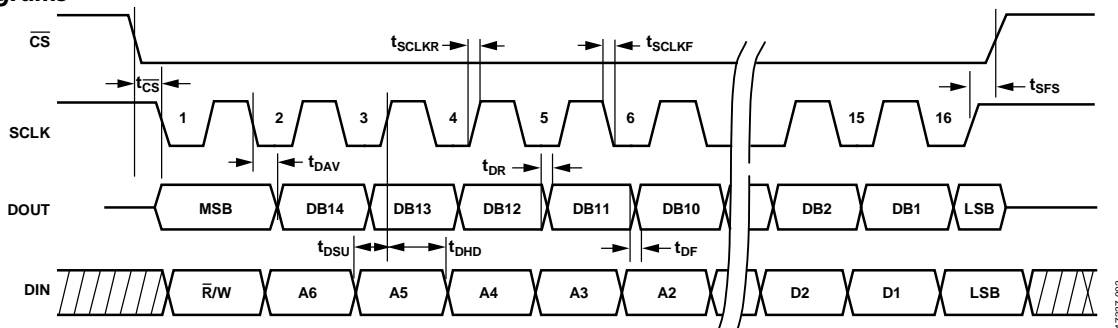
grams

$\overline{CS}$

$t_{SCLKR}$

$t_{SCLKF}$

$t_{\overline{CS}}$

$t_{SFS}$

SCLK

1 2 3 4 5 6 15 16

$t_{DAV}$

$t_{DR}$

DOUT

MSB DB14 DB13 DB12 DB11 DB10 DB2 DB1 LSB

$t_{DSU}$ $t_{DHD}$ $t_{DF}$

DIN

$\overline{R}$/W A6 A5 A4 A3 A2 D2 D1 LSB

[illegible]